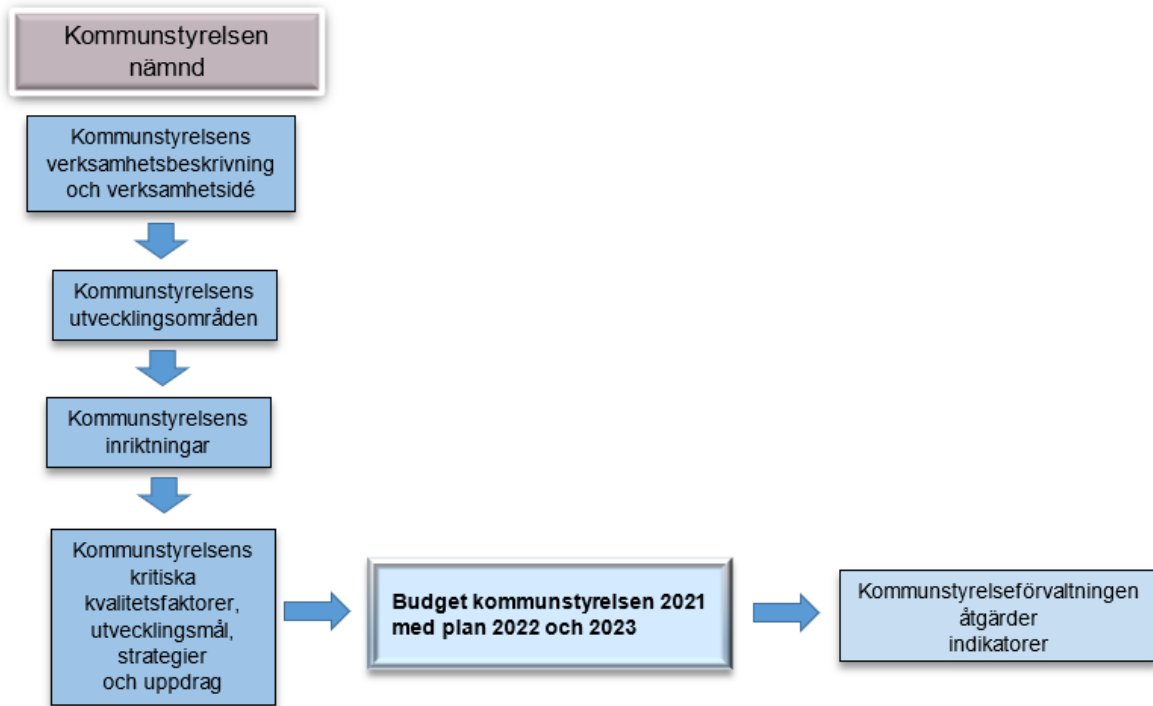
Kommunstyrelsen nämnd

Kommunstyrelsens verksamhetsbeskrivning och verksamhetsidé

Kommunstyrelsens utvecklingsområden

Kommunstyrelsens inriktningar

Kommunstyrelsens kritiska kvalitetsfaktorer, utvecklingsmål, strategier och uppdrag

Budget kommunstyrelsen 2021 med plan 2022 och 2023

Kommunstyrelseförvaltningen åtgärder indikatorer